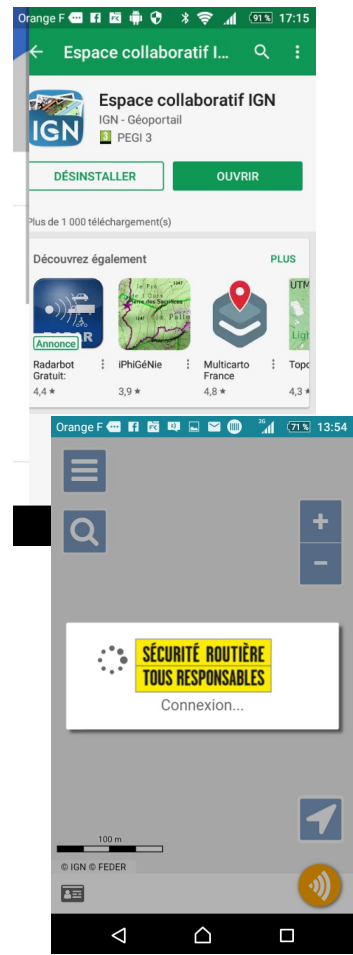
Orange F 91 % 17:15

Espace collaboratif I...

IGN

Espace collaboratif IGN
IGN - Géoportail
3 PEGI 3

DÉSINSTALLER
OUVRIR

Plus de 1 000 téléchargement(s)

Découvrez également
PLUS

Annonce
Radarbot Gratuit:
4,4 ★

iPhiGéNie
3,9 ★

Multicarto France
4,8 ★

UTM
Topo
4,3 ★

Orange F 3G 71 % 13:54

+
−

SÉCURITÉ ROUTIÈRE
TOUS RESPONSABLES
Connexion...

100 m
© IGN © FEDER